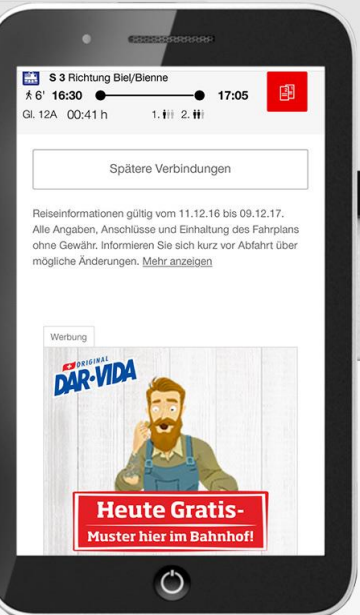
S 3 Richtung Biel/Bienne
6' 16:30 17:05
Gl. 12A 00:41 h 1. 2.

Spätere Verbindungen

Reiseinformationen gültig vom 11.12.16 bis 09.12.17. Alle Angaben, Anschlüsse und Einhaltung des Fahrplans ohne Gewähr. Informieren Sie sich kurz vor Abfahrt über mögliche Änderungen. Mehr anzeigen

Werbung

ORIGINAL
DAR-VIDA

Heute Gratis-
Muster hier im Bahnhof!